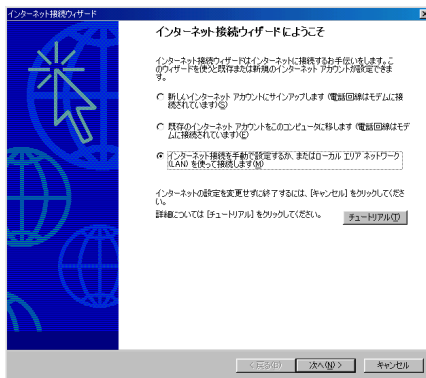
インターネット接続ウィザード

インターネット接続ウィザードにようこそ

インターネット接続ウィザードはインターネットに接続するお手伝いをします。このウィザードを使うと既存または新規のインターネット アカウントが設定できます。

新しいインターネット アカウントにサインアップします (電話回線はモデムに接続されています)(S)

既存のインターネット アカウントをこのコンピュータに移します (電話回線はモデムに接続されています)(E)

インターネット接続を手動で設定するか、またはローカル エリア ネットワーク (LAN) を使って接続します(M)

インターネットの設定を変更せずに終了するには、[キャンセル] をクリックしてください。

詳細については [チュートリアル] をクリックしてください。

チュートリアル(T)

< 戻る(B)

次へ(N) >

キャンセル